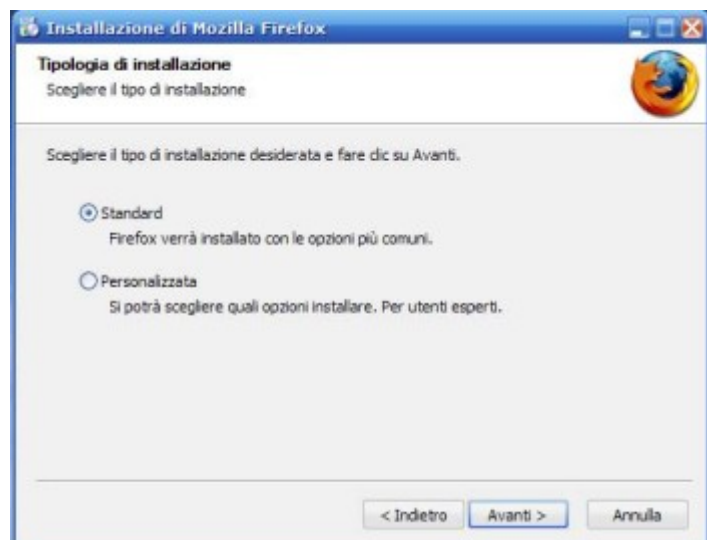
Installazione di Mozilla Firefox

Tipologia di installazione
Scegliere il tipo di installazione

Scegliere il tipo di installazione desiderata e fare clic su Avanti.

Standard
Firefox verrà installato con le opzioni più comuni.

Personalizzata
Si potrà scegliere quali opzioni installare. Per utenti esperti.

< Indietro
Avanti >
Annulla